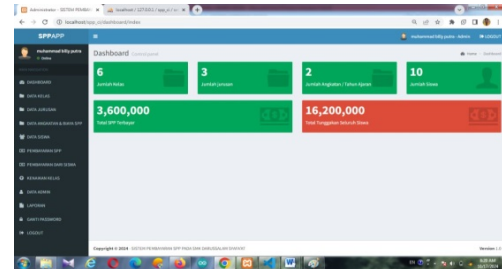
Administrator - SISTEM PEMBA ×   localhost / 127.0.0.1 / spp_ci / s ×   +

localhost/spp_ci/dashboard/index

SPPAPP

muhammad kiky putra
Online

DASHBOARD
DATA KELAS
DATA JURUSAN
DATA ANGKATAN & BIAYA SPP
DATA SISWA
PEMBAYARAN SPP
PEMBAYARAN DARI SISWA
KENAIKAN KELAS
DATA ADMIN
LAPORAN
GANTI PASSWORD
LOGOUT

muhammad kiky putra - Admin   LOGOUT

Dashboard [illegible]

Home > Dashboard

6
Jumlah Kelas

3
Jumlah Jurusan

2
Jumlah Angkatan / Tahun Ajaran

10
Jumlah Siswa

3,600,000
Total SPP Terbayar

16,200,000
Total Tunggakan Seluruh Siswa

Copyright © 2024 · SISTEM PEMBAYARAN SPP PADA SMK DARUSSALAM SHAFIYAT

Version 1.0